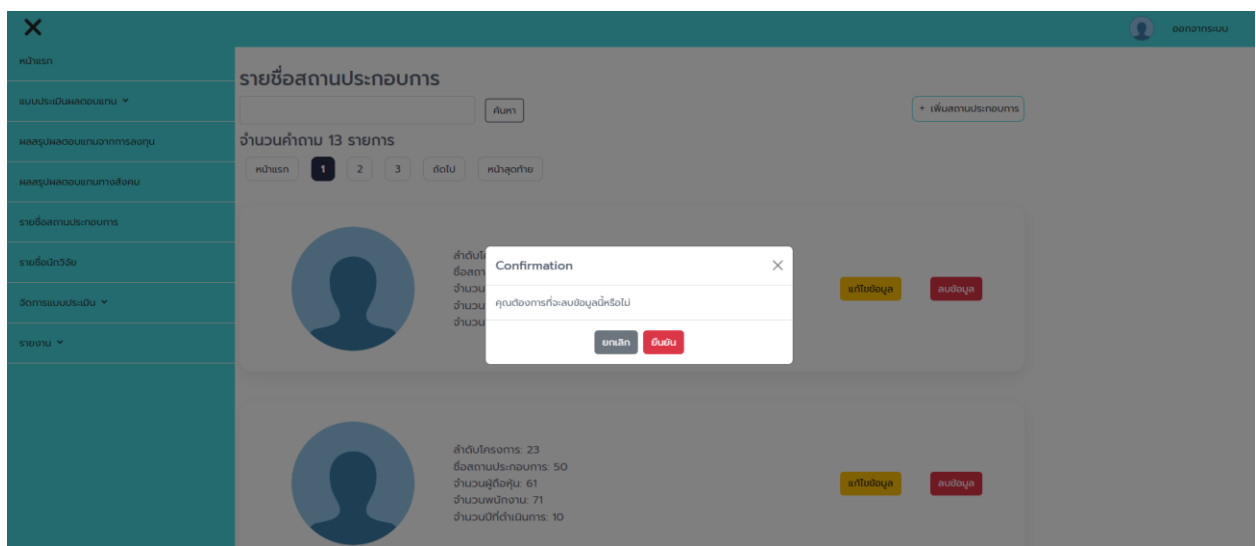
X

ออกจากระบบ

หน้าแรก

แบบประเมินผลตอบแทน ˅

ผลสรุปผลตอบแทนจากการลงทุน

ผลสรุปผลตอบแทนทางสังคม

รายชื่อสถานประกอบการ

รายชื่อนักวิจัย

จัดการแบบประเมิน ˅

รายงาน ˅

รายชื่อสถานประกอบการ

ค้นหา

+ เพิ่มสถานประกอบการ

จำนวนคำถาม 13 รายการ

หน้าแรก 1 2 3 ถัดไป หน้าสุดท้าย

ลำดับโ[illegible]
ชื่อสถา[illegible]
จำนวน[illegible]
จำนวน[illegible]
จำนวน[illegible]

แก้ไขข้อมูล ลบข้อมูล

Confirmation ×

คุณต้องการที่จะลบข้อมูลนี้หรือไม่

ยกเลิก ยืนยัน

ลำดับโครงการ: 23
ชื่อสถานประกอบการ: 50
จำนวนผู้ถือหุ้น: 61
จำนวนพนักงาน: 71
จำนวนปีที่ดำเนินการ: 10

แก้ไขข้อมูล ลบข้อมูล